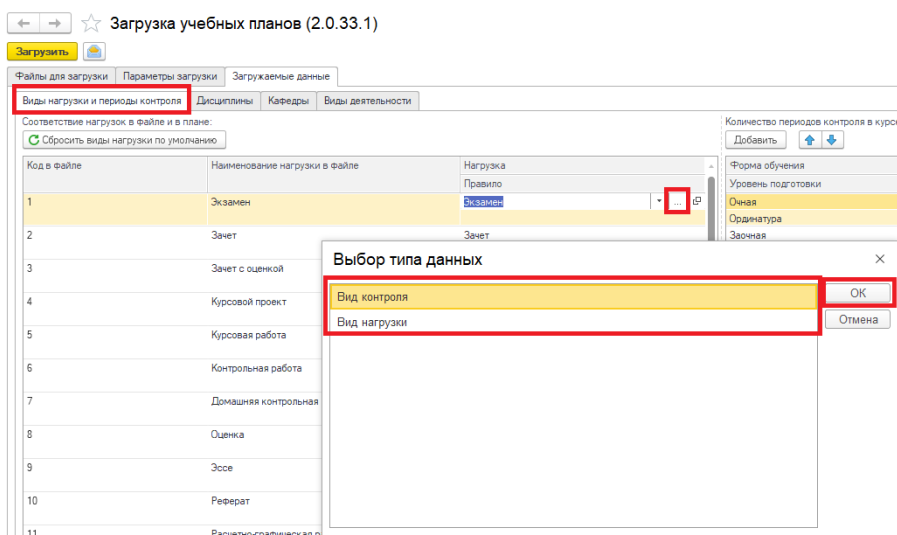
Загрузка учебных планов (2.0.33.1)

Загрузить

Файлы для загрузки | Параметры загрузки | Загружаемые данные

Виды нагрузки и периоды контроля | Дисциплины | Кафедры | Виды деятельности

Соответствие нагрузок в файле и в плане:

Сбросить виды нагрузки по умолчанию

| Код в файле | Наименование нагрузки в файле | Нагрузка / Правило |
|---|---|---|
| 1 | Экзамен | Экзамен |
| 2 | Зачет | Зачет |
| 3 | Зачет с оценкой | |
| 4 | Курсовой проект | |
| 5 | Курсовая работа | |
| 6 | Контрольная работа | |
| 7 | Домашняя контрольная | |
| 8 | Оценка | |
| 9 | Эссе | |
| 10 | Реферат | |
| 11 | Расчетно-графическая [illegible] | |

Количество периодов контроля в курс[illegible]

Добавить

Форма обучения
Уровень подготовки
Очная
Ординатура
Заочная

Выбор типа данных

Вид контроля
Вид нагрузки

OK
Отмена